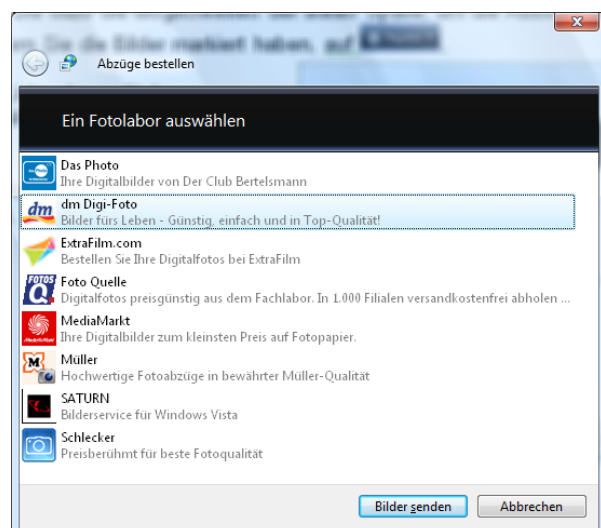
Abzüge bestellen

Ein Fotolabor auswählen

Das Photo
Ihre Digitalbilder von Der Club Bertelsmann

dm Digi-Foto
Bilder fürs Leben - Günstig, einfach und in Top-Qualität!

ExtraFilm.com
Bestellen Sie Ihre Digitalfotos bei ExtraFilm

Foto Quelle
Digitalfotos preisgünstig aus dem Fachlabor. In 1.000 Filialen versandkostenfrei abholen ...

MediaMarkt
Ihre Digitalbilder zum kleinsten Preis auf Fotopapier.

Müller
Hochwertige Fotoabzüge in bewährter Müller-Qualität

SATURN
Bilderservice für Windows Vista

Schlecker
Preisberühmt für beste Fotoqualität

Bilder senden
Abbrechen